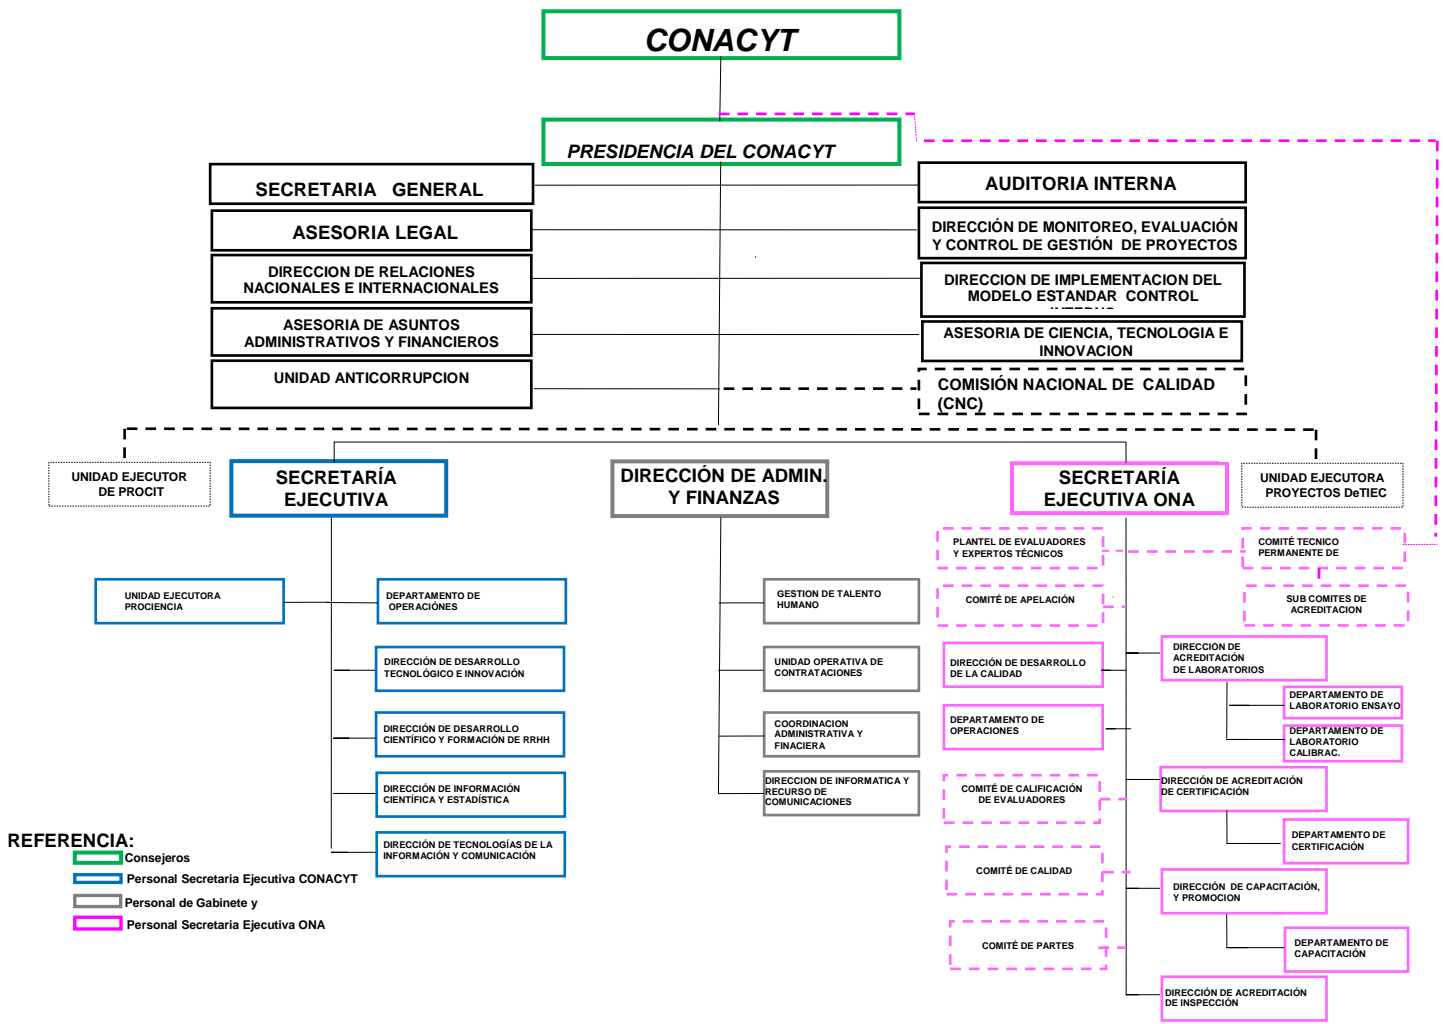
CONACYT

PRESIDENCIA DEL CONACYT

SECRETARIA GENERAL

ASESORIA LEGAL

DIRECCION DE RELACIONES NACIONALES E INTERNACIONALES

ASESORIA DE ASUNTOS ADMINISTRATIVOS Y FINANCIEROS

UNIDAD ANTICORRUPCION

AUDITORIA INTERNA

DIRECCIÓN DE MONITOREO, EVALUACIÓN Y CONTROL DE GESTIÓN DE PROYECTOS

DIRECCION DE IMPLEMENTACION DEL MODELO ESTANDAR CONTROL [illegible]

ASESORIA DE CIENCIA, TECNOLOGIA E INNOVACION

COMISIÓN NACIONAL DE CALIDAD (CNC)

UNIDAD EJECUTOR DE PROCIT

SECRETARÍA EJECUTIVA

DIRECCIÓN DE ADMIN. Y FINANZAS

SECRETARÍA EJECUTIVA ONA

UNIDAD EJECUTORA PROYECTOS DeTIEC

UNIDAD EJECUTORA PROCIENCIA

DEPARTAMENTO DE OPERACIÓNES

DIRECCIÓN DE DESARROLLO TECNOLÓGICO E INNOVACIÓN

DIRECCIÓN DE DESARROLLO CIENTÍFICO Y FORMACIÓN DE RRHH

DIRECCIÓN DE INFORMACIÓN CIENTÍFICA Y ESTADÍSTICA

DIRECCIÓN DE TECNOLOGÍAS DE LA INFORMACIÓN Y COMUNICACIÓN

GESTION DE TALENTO HUMANO

UNIDAD OPERATIVA DE CONTRATACIONES

COORDINACION ADMINISTRATIVA Y FINACIERA

DIRECCION DE INFORMATICA Y RECURSO DE COMUNICACIONES

PLANTEL DE EVALUADORES Y EXPERTOS TÉCNICOS

COMITÉ DE APELACIÓN

DIRECCIÓN DE DESARROLLO DE LA CALIDAD

DEPARTAMENTO DE OPERACIONES

COMITÉ DE CALIFICACIÓN DE EVALUADORES

COMITÉ DE CALIDAD

COMITÉ DE PARTES

COMITÉ TECNICO PERMANENTE DE

SUB COMITES DE ACREDITACION

DIRECCIÓN DE ACREDITACIÓN DE LABORATORIOS

DEPARTAMENTO DE LABORATORIO ENSAYO

DEPARTAMENTO DE LABORATORIO CALIBRAC.

DIRECCIÓN DE ACREDITACIÓN DE CERTIFICACIÓN

DEPARTAMENTO DE CERTIFICACIÓN

DIRECCIÓN DE CAPACITACIÓN, Y PROMOCION

DEPARTAMENTO DE CAPACITACIÓN

DIRECCIÓN DE ACREDITACIÓN DE INSPECCIÓN

REFERENCIA:
Consejeros
Personal Secretaria Ejecutiva CONACYT
Personal de Gabinete y
Personal Secretaria Ejecutiva ONA